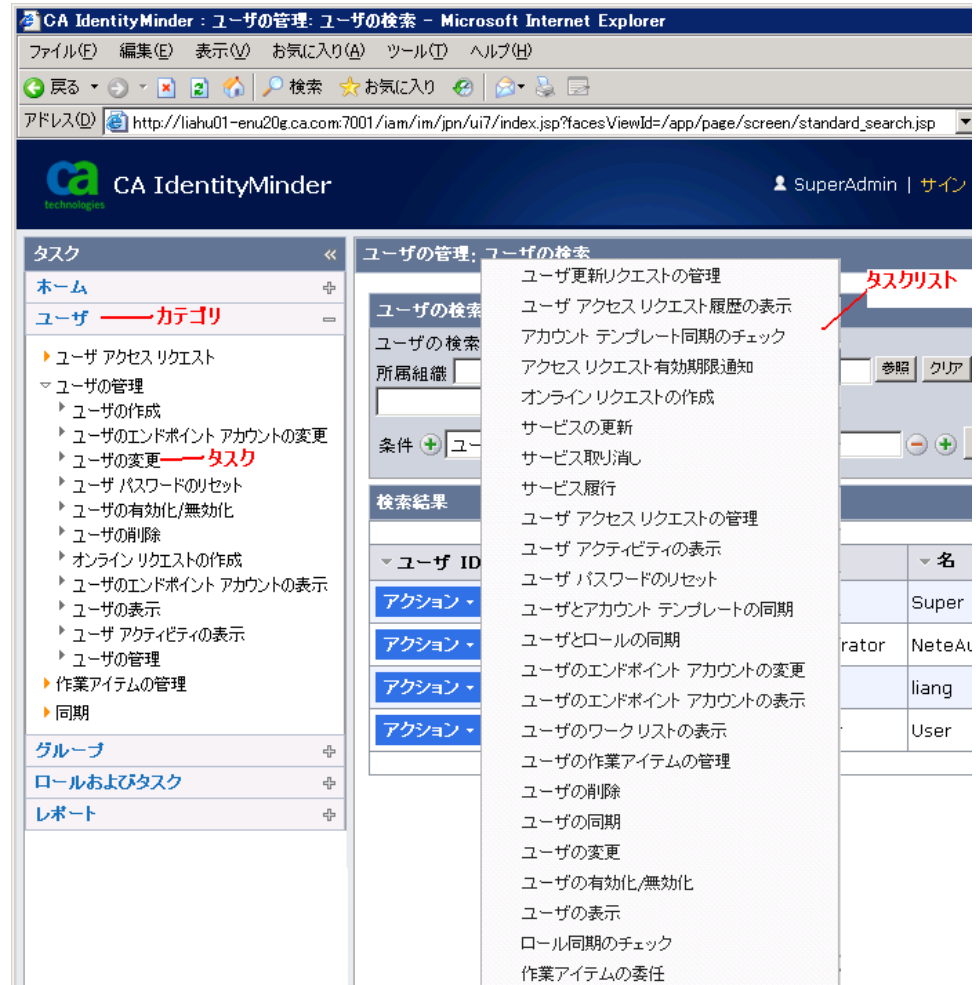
CA IdentityMinder : ユーザの管理: ユーザの検索 - Microsoft Internet Explorer

ファイル(F) 編集(E) 表示(V) お気に入り(A) ツール(T) ヘルプ(H)

戻る 検索 お気に入り

アドレス(D) http://liahu01-enu20g.ca.com:7001/iam/im/jpn/ui7/index.jsp?facesViewId=/app/page/screen/standard_search.jsp

ca technologies CA IdentityMinder

SuperAdmin | サイン

タスク

ホーム

ユーザ カテゴリ

ユーザ アクセス リクエスト
ユーザの管理
ユーザの作成
ユーザのエンドポイント アカウントの変更
ユーザの変更 タスク
ユーザ パスワードのリセット
ユーザの有効化/無効化
ユーザの削除
オンライン リクエストの作成
ユーザのエンドポイント アカウントの表示
ユーザの表示
ユーザ アクティビティの表示
ユーザの管理
作業アイテムの管理
同期

グループ

ロールおよびタスク

レポート

ユーザの管理: ユーザの検索

ユーザの検索

ユーザの検索

所属組織

参照 クリア

条件 ユー

検索結果

ユーザ ID

名

アクション Super

アクション rator NeteAu

アクション liang

アクション User

タスクリスト

ユーザ更新リクエストの管理
ユーザ アクセス リクエスト履歴の表示
アカウント テンプレート同期のチェック
アクセス リクエスト有効期限通知
オンライン リクエストの作成
サービスの更新
サービス取り消し
サービス履行
ユーザ アクセス リクエストの管理
ユーザ アクティビティの表示
ユーザ パスワードのリセット
ユーザとアカウント テンプレートの同期
ユーザとロールの同期
ユーザのエンドポイント アカウントの変更
ユーザのエンドポイント アカウントの表示
ユーザのワーク リストの表示
ユーザの作業アイテムの管理
ユーザの削除
ユーザの同期
ユーザの変更
ユーザの有効化/無効化
ユーザの表示
ロール同期のチェック
作業アイテムの委任